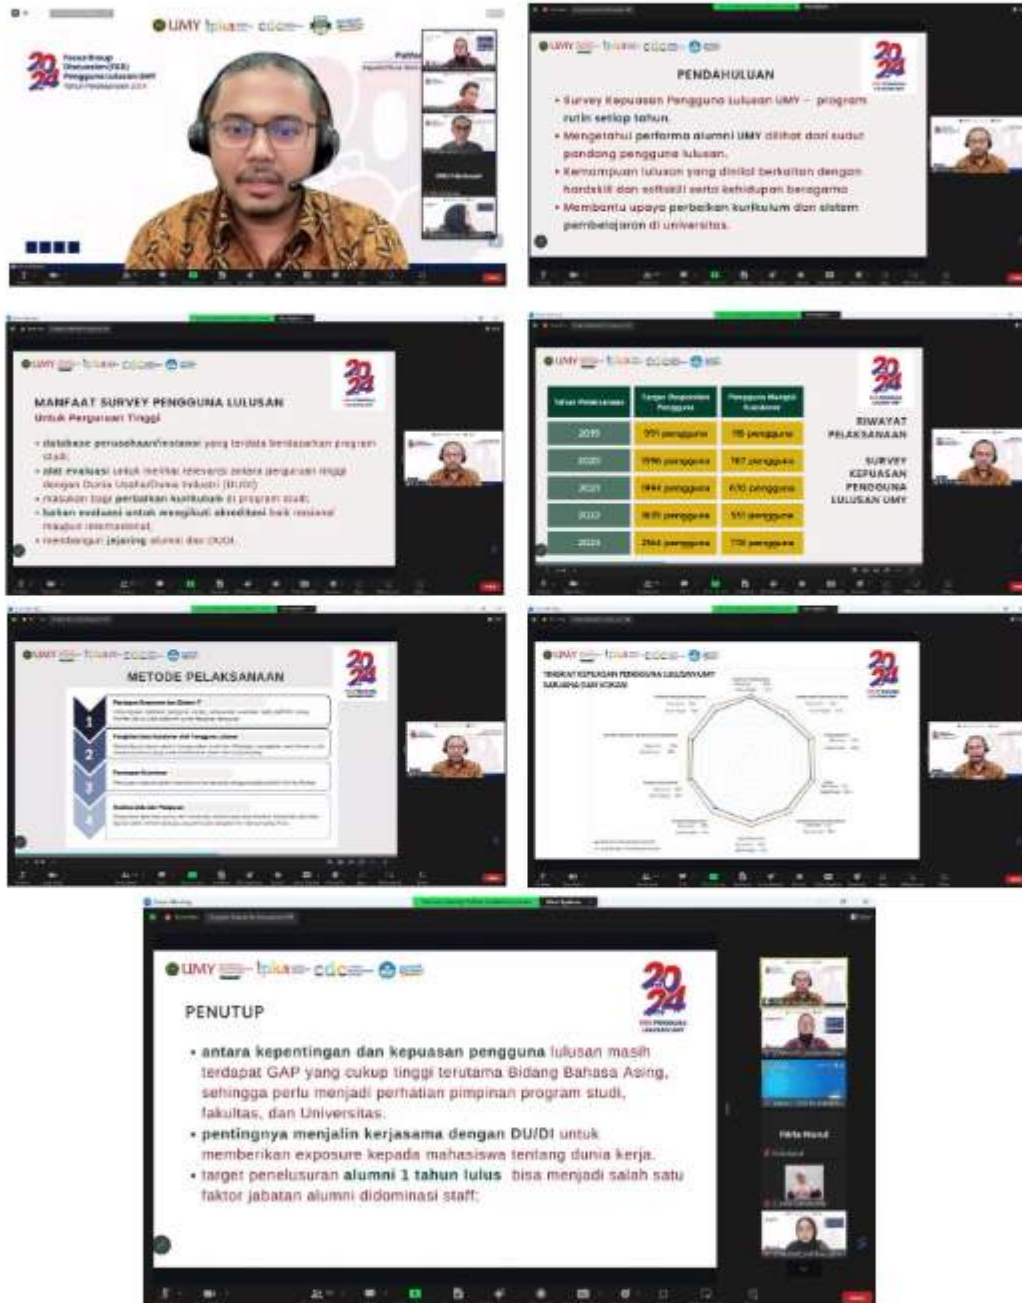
UMY

Focus Group Discussion (FGD) Pengguna Lulusan UMY Tahun Pelaksanaan 2024

PENDAHULUAN

• Survey Kepuasan Pengguna Lulusan UMY – program rutin setiap tahun.
• Mengetahui performa alumni UMY dilihat dari sudut pandang pengguna lulusan.
• Kemampuan lulusan yang dinilai berkaitan dengan hardskill dan softskill serta kehidupan beragama
• Membantu upaya perbaikan kurikulum dan sistem pembelajaran di universitas.

MANFAAT SURVEY PENGGUNA LULUSAN
Untuk Perguruan Tinggi

• database perusahaan/instansi yang terdata berdasarkan program studi.
• alat evaluasi untuk melihat relevansi antara perguruan tinggi dengan Dunia Usaha/Dunia Industri (DUDI)
• masukan bagi perbaikan kurikulum di program studi.
• bahan evaluasi untuk mengikuti akreditasi baik nasional maupun internasional.
• membangun jejaring alumni dan DUDI

| Tahun Pelaksanaan | Target Responden Pengguna | Pengguna Mengisi Kuesioner |
|---|---|---|
| 2019 | 991 pengguna | 115 pengguna |
| 2020 | 1596 pengguna | 787 pengguna |
| 2021 | 1944 pengguna | 670 pengguna |
| 2022 | 1831 pengguna | 551 pengguna |
| 2023 | 2564 pengguna | 776 pengguna |

RIWAYAT PELAKSANAAN

SURVEY KEPUASAN PENGGUNA LULUSAN UMY

METODE PELAKSANAAN

1
2
3
4

TINGKAT KEPUASAN PENGGUNA LULUSAN UMY SARJANA DAN VOKASI

PENUTUP

• antara kepentingan dan kepuasan pengguna lulusan masih terdapat GAP yang cukup tinggi terutama Bidang Bahasa Asing, sehingga perlu menjadi perhatian pimpinan program studi, fakultas, dan Universitas.
• pentingnya menjalin kerjasama dengan DU/DI untuk memberikan exposure kepada mahasiswa tentang dunia kerja.
• target penelusuran alumni 1 tahun lulus bisa menjadi salah satu faktor jabatan alumni didominasi staff;